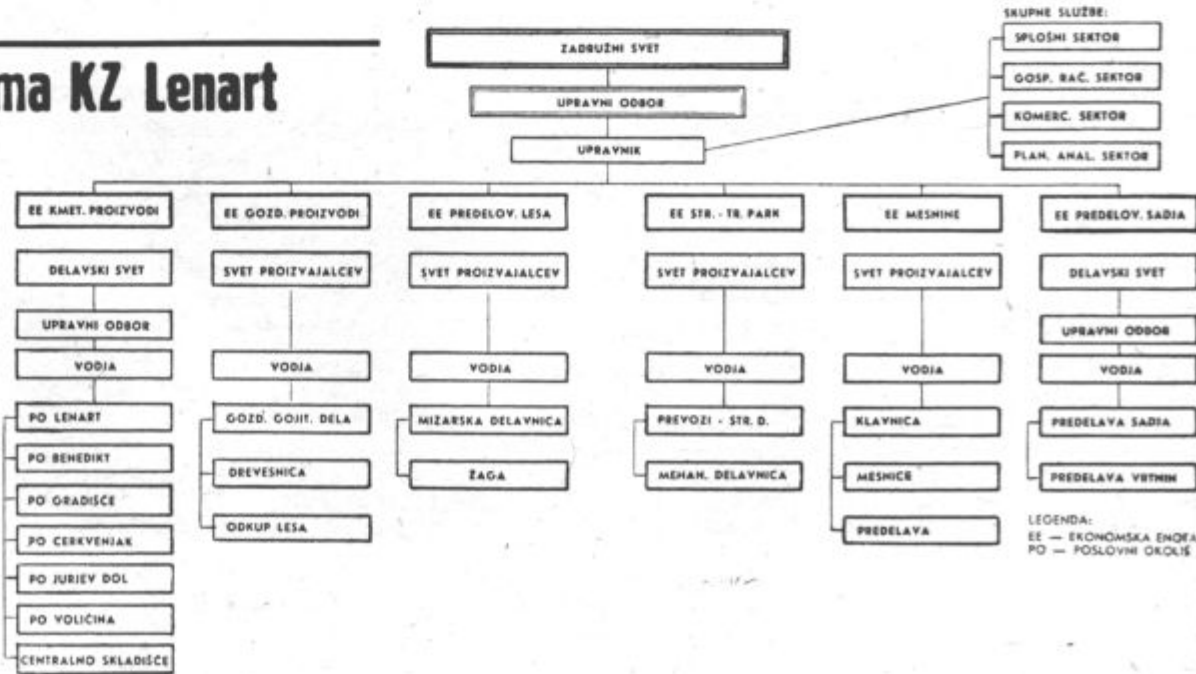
ma KZ Lenart

ZADRUŽNI SVET

UPRAVNI ODBOR

UPRAVNIK

SKUPNE SLUŽBE:
SPLOŠNI SEKTOR
GOSP. RAČ. SEKTOR
KOMERC. SEKTOR
PLAN. ANAL. SEKTOR

EE KMET. PROIZVODI
DELAVSKI SVET
UPRAVNI ODBOR
VODJA
PO LENART
PO BENEDIKT
PO GRADIŠČE
PO CERKVENJAK
PO JURIEV DOL
PO VOLIČINA
CENTRALNO SKLADIŠČE

EE GOZD. PROIZVODI
SVET PROIZVAJALCEV
VODJA
GOZD. GOJIT. DELA
DREVESNICA
ODKUP LESA

EE PREDELOV. LESA
SVET PROIZVAJALCEV
VODJA
MIZARSKA DELAVNICA
ŽAGA

EE STR. - TR. PARK
SVET PROIZVAJALCEV
VODJA
PREVOZI - STR. D.
MEHAN. DELAVNICA

EE MESNINE
SVET PROIZVAJALCEV
VODJA
KLAVNICA
MESNICE
PREDELAVA

EE PREDELOV. SADJA
DELAVSKI SVET
UPRAVNI ODBOR
VODJA
PREDELAVA SADJA
PREDELAVA VRTNIN

LEGENDA:
EE — EKONOMSKA ENOTA
PO — POSLOVNI OKOLIŠ